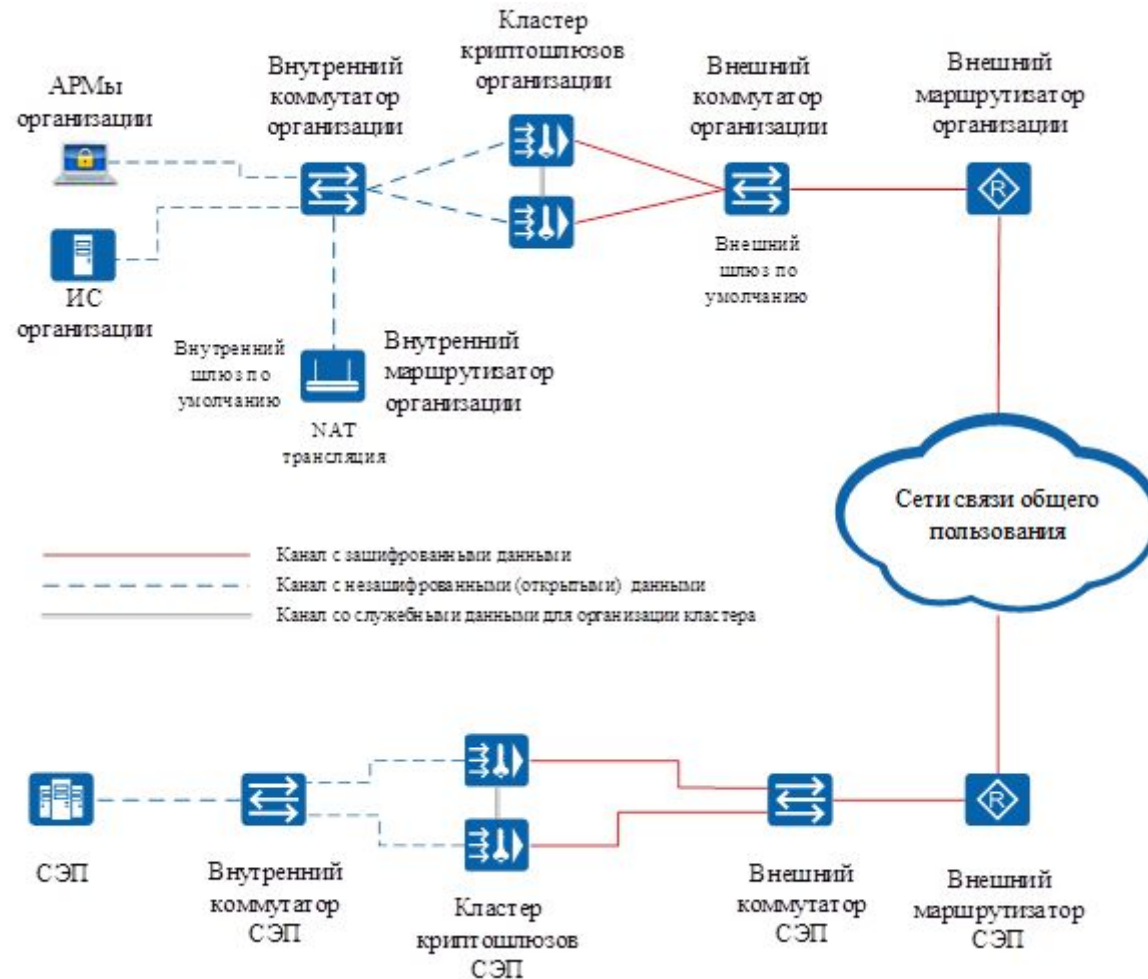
Кластер криптошлюзов организации

АРМы организации

Внутренний коммутатор организации

Внешний коммутатор организации

Внешний маршрутизатор организации

Внешний шлюз по умолчанию

ИС организации

Внутренний шлюз по умолчанию

Внутренний маршрутизатор организации

NAT трансляция

Сети связи общего пользования

Канал с зашифрованными данными
Канал с незашифрованными (открытыми) данными
Канал со служебными данными для организации кластера

СЭП

Внутренний коммутатор СЭП

Кластер криптошлюзов СЭП

Внешний коммутатор СЭП

Внешний маршрутизатор СЭП